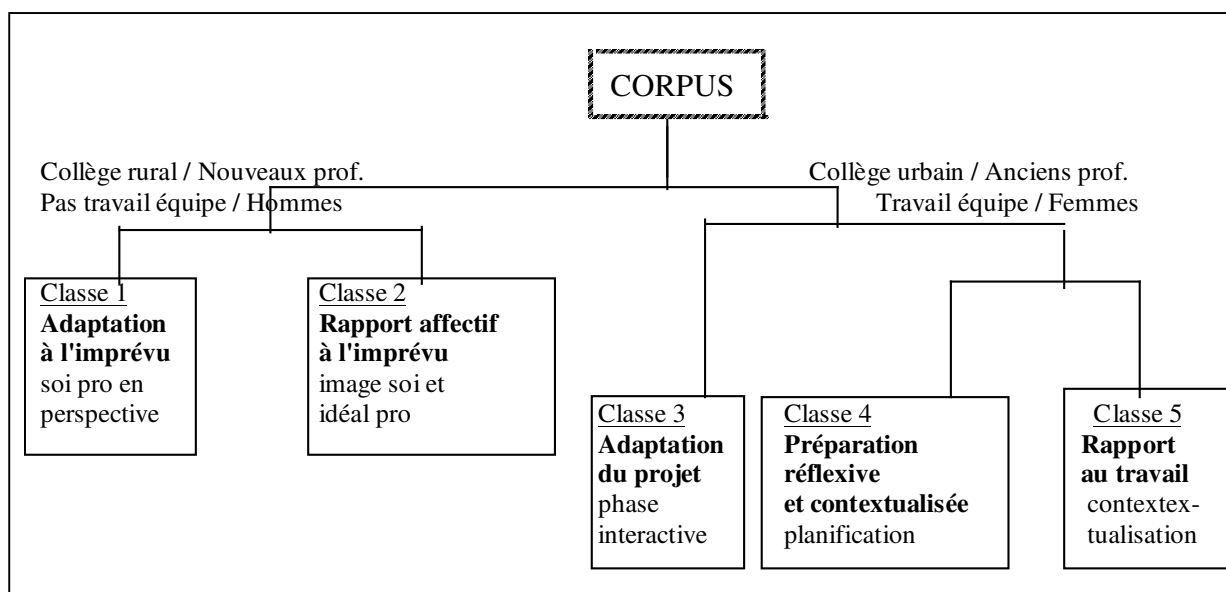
CORPUS

Collège rural / Nouveaux prof.
Pas travail équipe / Hommes

Collège urbain / Anciens prof.
Travail équipe / Femmes

Classe 1
**Adaptation à l'imprévu**
soi pro en perspective

Classe 2
**Rapport affectif à l'imprévu**
image soi et idéal pro

Classe 3
**Adaptation du projet**
phase interactive

Classe 4
**Préparation réflexive et contextualisée**
planification

Classe 5
**Rapport au travail**
contextextualisation